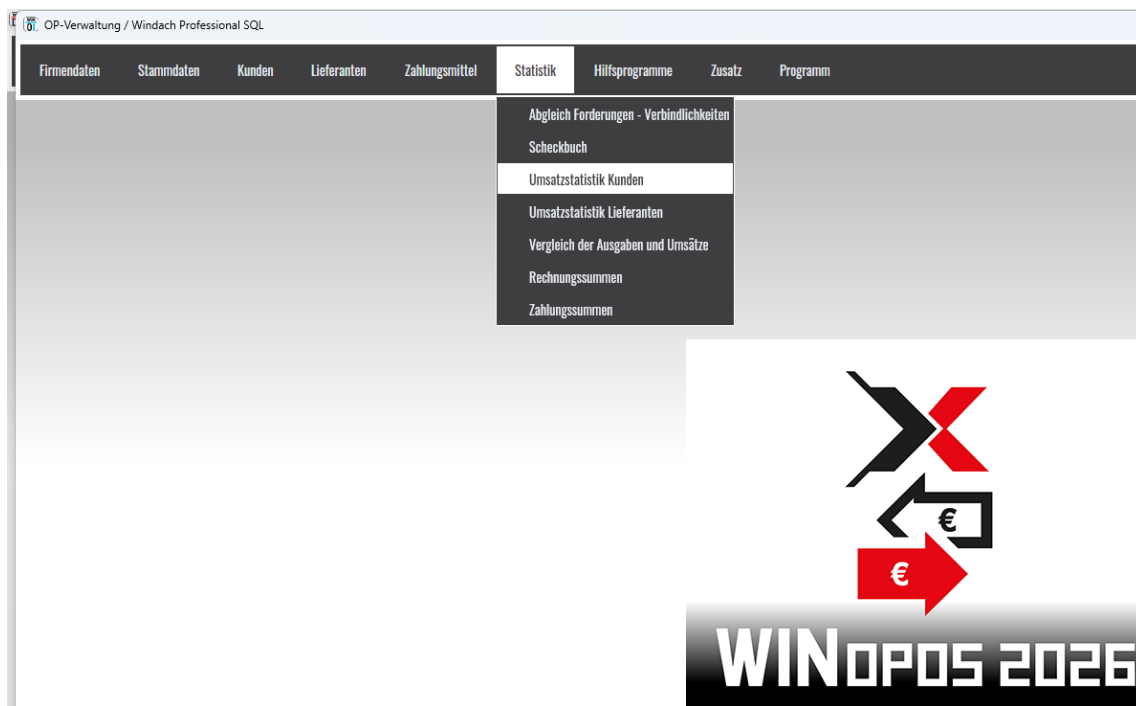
OP-Verwaltung / Windach Professional SQL

Firmendaten Stammdaten Kunden Lieferanten Zahlungsmittel Statistik Hilfsprogramme Zusatz Programm

Abgleich Forderungen - Verbindlichkeiten
Scheckbuch
Umsatzstatistik Kunden
Umsatzstatistik Lieferanten
Vergleich der Ausgaben und Umsätze
Rechnungssummen
Zahlungssummen

€
€
WINOPOS 2026